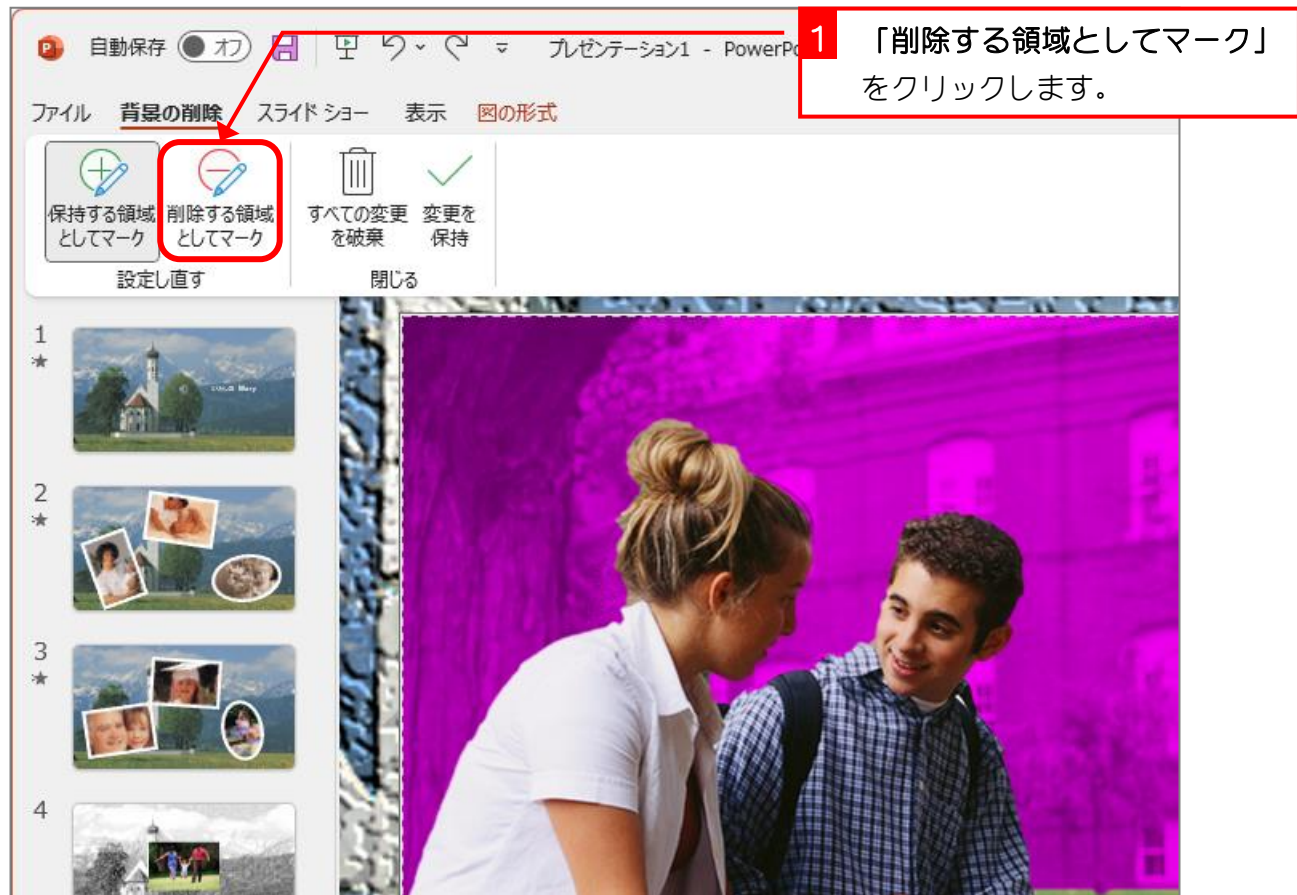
自動保存 オフ

プレゼンテーション1 - PowerPo

1 「削除する領域としてマーク」をクリックします。

ファイル 背景の削除 スライド ショー 表示 図の形式

保持する領域としてマーク 削除する領域としてマーク
設定し直す

すべての変更を破棄 変更を保持
閉じる

1
★

2
★

3
★

4